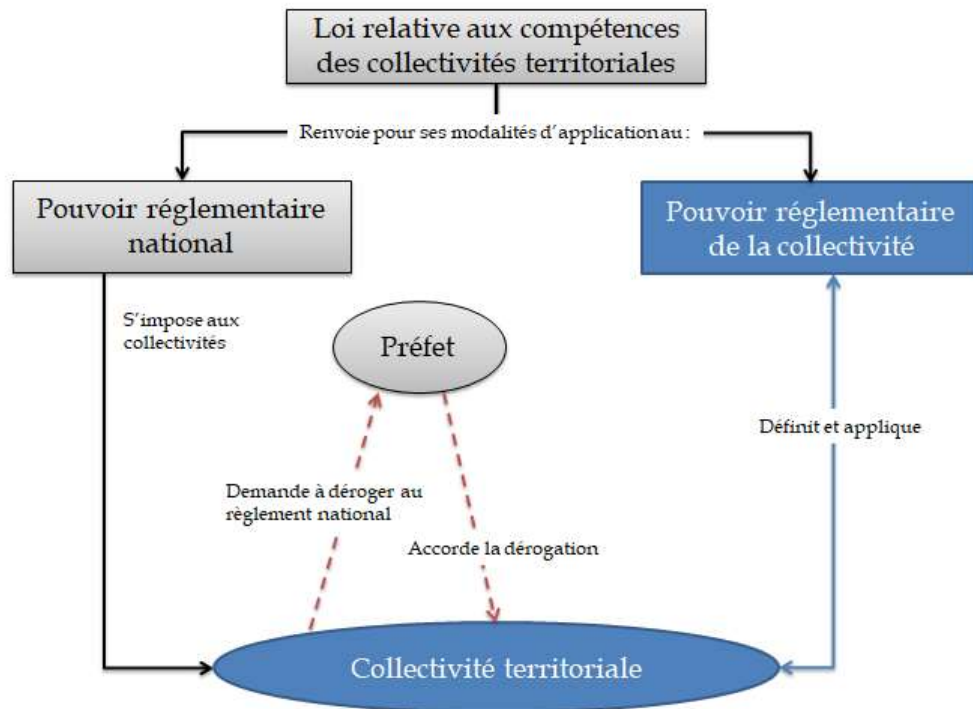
Loi relative aux compétences des collectivités territoriales

Renvoie pour ses modalités d'application au :

Pouvoir réglementaire national

Pouvoir réglementaire de la collectivité

S'impose aux collectivités

Préfet

Définit et applique

Demande à déroger au règlement national

Accorde la dérogation

Collectivité territoriale